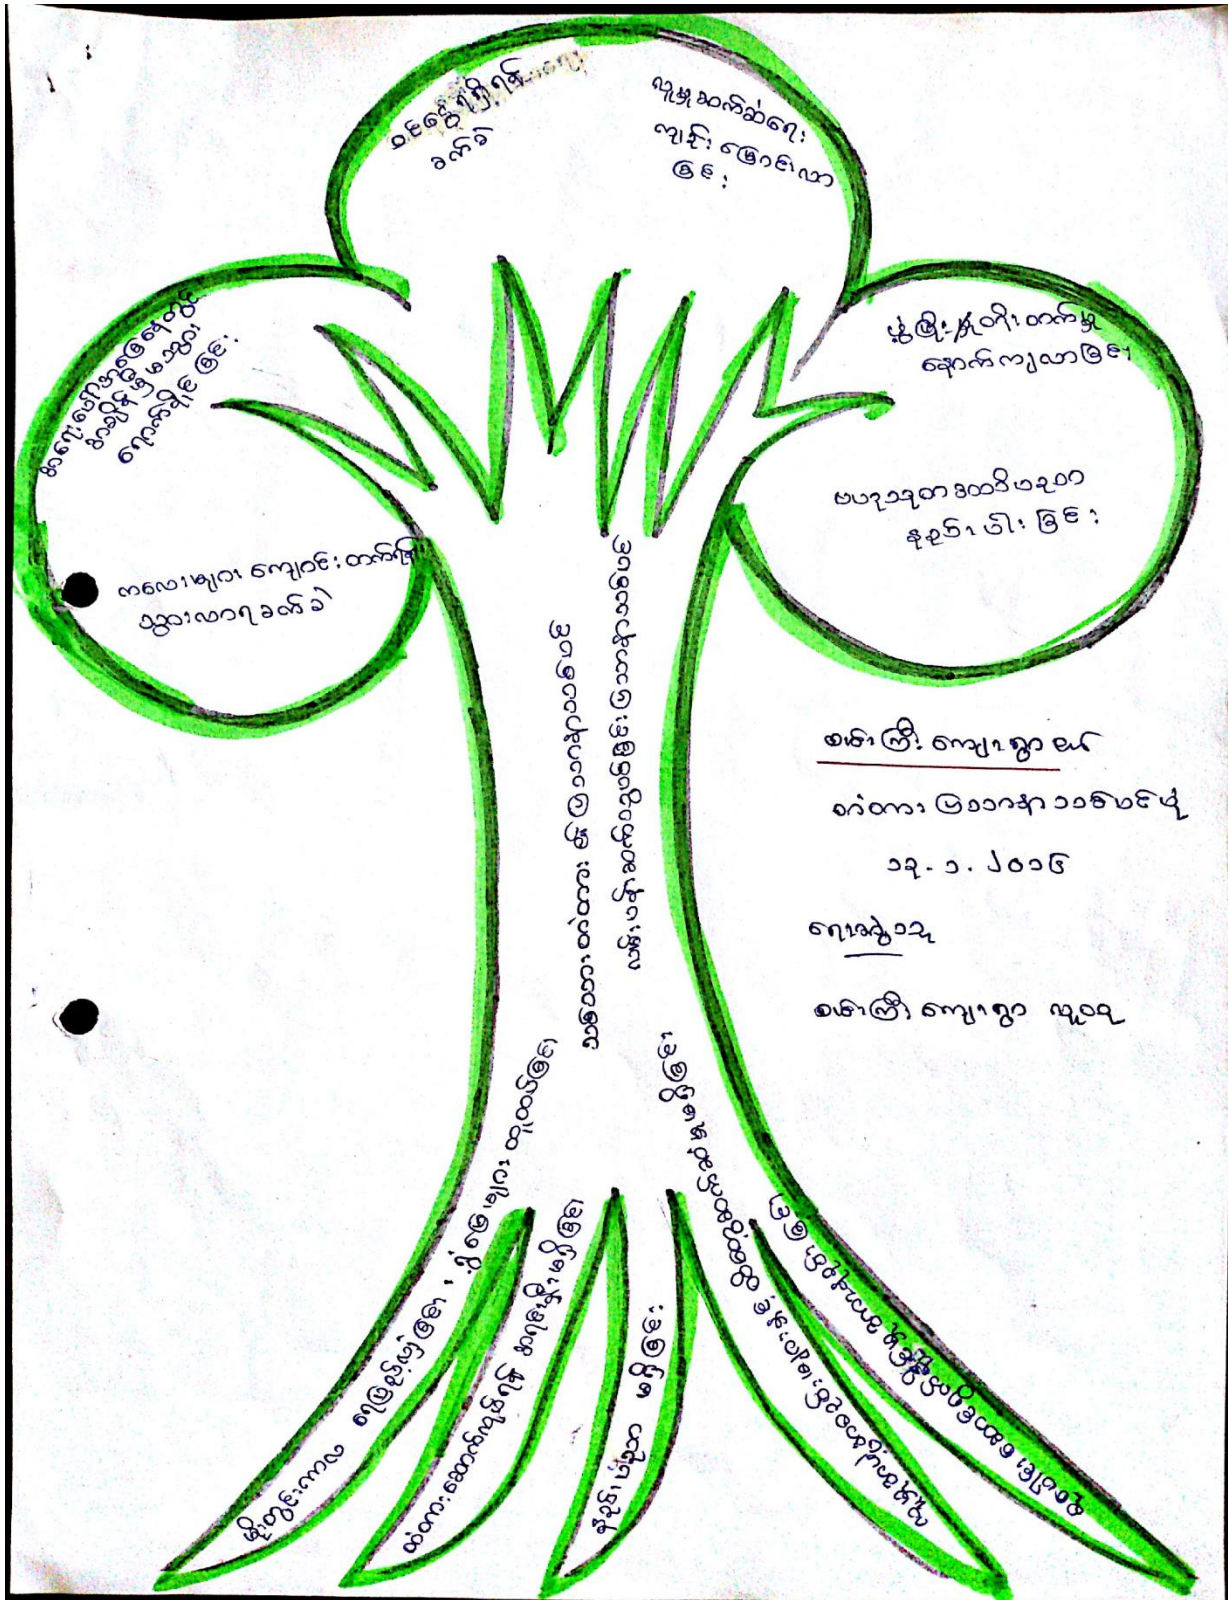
ခင်မင်ရင်းနှီးစွာ
ဆက်ဆံ

လူမှုဆက်ဆံရေး
ကျန်းမာပျော်ရွှင်လာ
ခြင်း

အားလုံးပါဝင်ဆောင်ရွက်
အချိန်မှန်ကျောင်း
လာတက်ခြင်း

ကလေးများကျောင်းတက်ရန်
စိတ်အားထက်သန်လာ

ဖွံ့ဖြိုးတိုးတက်မှု
ရောက်ရှိလာခြင်း

ပညာရေးအဆင့်မြင့်လာ
နိုင်ငံကိုး ဖြစ်

ဆရာ၊ ဆရာမ၊ မိဘ ကလေး
ကလေးတို့ ကျန်းမာရေး

ဆိုဘာသာကျောင်းဂြိုလ်
ကလေး၊ ဖြည့်ဆည်းပေးခြင်း

စေတန
ကျောင်းသား၊ ဘာသာ
တွေ့ဆုံ

ဆရာကြီး ကျောက်ရွာ
တင်ပြ

ကြီး ကျောက်ရွာ ဆရာ
ဦးအောင်ဖြစ်
ကျောင်းကူ
ကျောင်းသားမိဘ
ပြည့်စုံ

ဆရာကြီး ကျောက်ရွာ ရေး
တံတား မြဝတီ၊ ဝဘဝမင်းမြို့
၁၃.၁.၂၀၁၆
ရေးသူ
ဆရာကြီး ကျောက်ရွာ ရေး